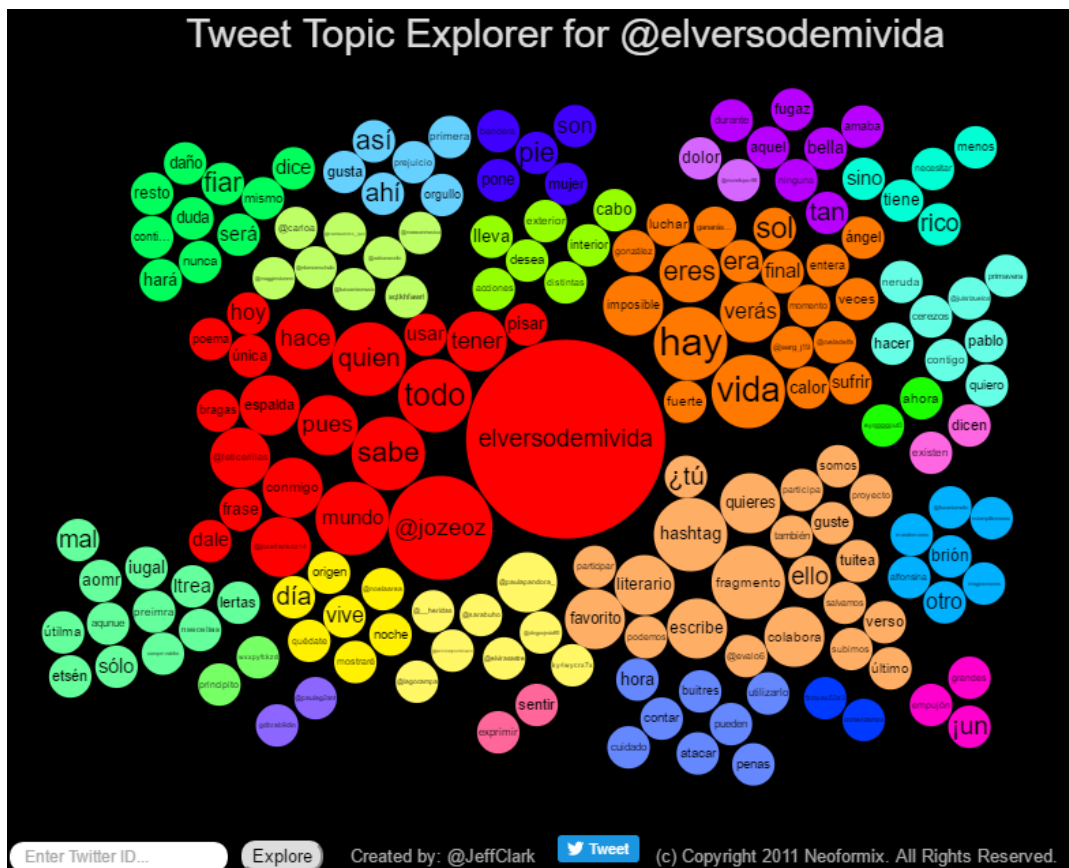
Tweet Topic Explorer for @elversodemivida

daño
fiar
dice
resto
mismo
duda
será
conti...
nunca
hará

así
primera
gusta
prejuicio
ahí
orgullo
@carlos

son
pie
pone
mujer

durante
fugaz
aquel
bella
amaba
dolor
ninguno
tan
sino
menos
necesitar
tiene
rico

exterior
cabo
lleva
interior
desea
acciones
distintas

luchar
gonzalez
sol
era
eres
final
entera
ángel
imposible
verás
momento
veces
hay
vida
calor
sufrir
fuerte

neruda
primavera
cerezos
hacer
contigo
pablo
quiero
ahora
dicen
existen

hoy
hace
quien
usar
tener
pisar
poema
única
todo
bragas
espalda
pues
sabe
elversodemivida
conmigo
frase
mundo
@jozeoz
dale

¿tú
somos
participa
proyecto
quieres
hashtag
también
guste
tuitea
fragmento
ello
salvamos
verso
literario
participar
favorito
podemos
escribe
colabora
subimos
último
@evaio6

brión
alfonsina
otro

mal
aomr
iugal
ltrea
preimra
lertas
útilma
aqunue
sólo
etsén

origen
día
vive
quédate
noche
mostraré
principito

@paulapandora_
sentir
exprimir

hora
buitres
utilizarlo
contar
pueden
cuidado
atacar
penas

grandes
empujón
jun

Enter Twitter ID...
Explore
Created by: @JeffClark
Tweet
(c) Copyright 2011 Neoformix. All Rights Reserved.